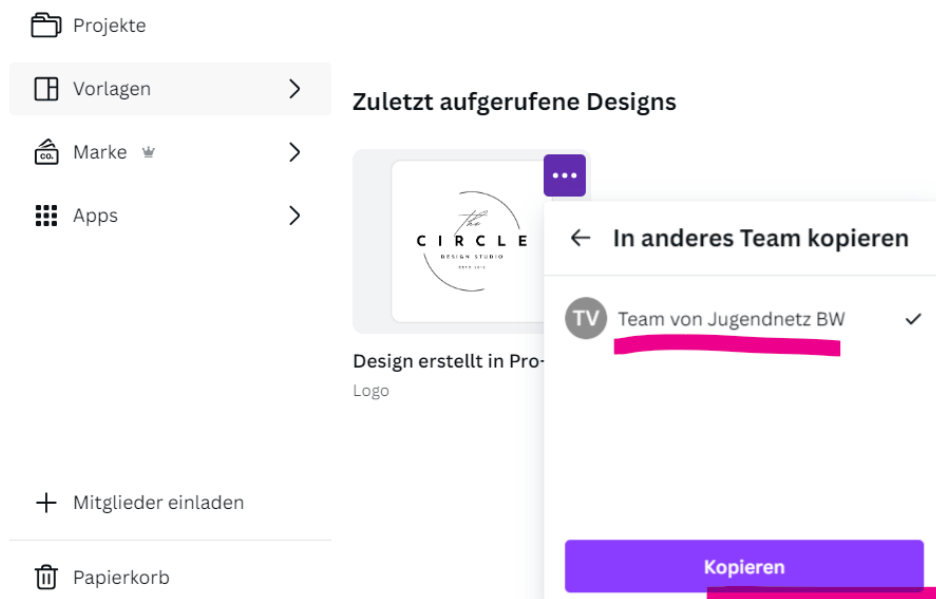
Projekte

Vorlagen

Marke

Apps

Zuletzt aufgerufene Designs

the
CIRCLE
DESIGN STUDIO
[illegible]

Design erstellt in Pro-
Logo

In anderes Team kopieren

TV Team von Jugendnetz BW

Kopieren

Mitglieder einladen

Papierkorb